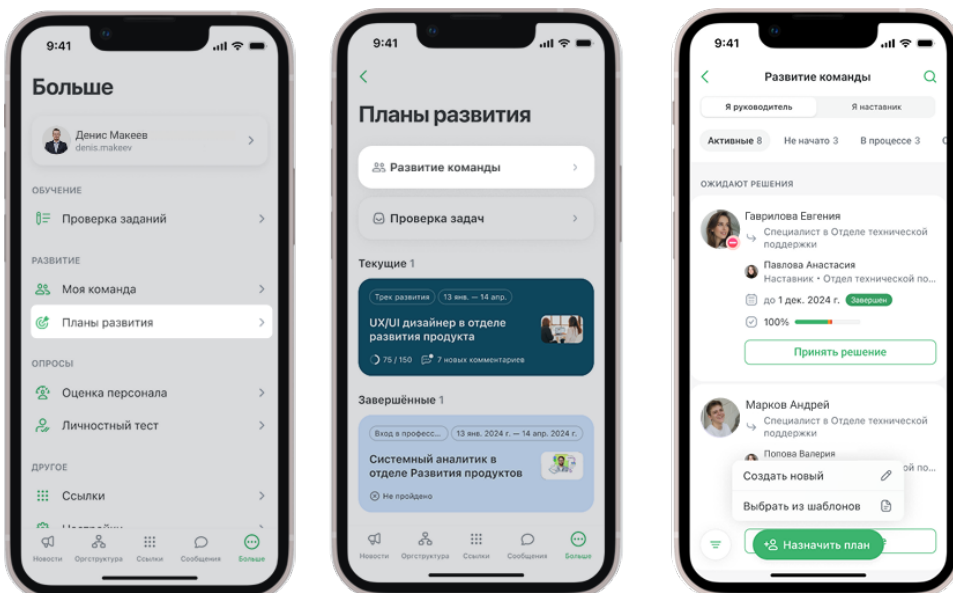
9:41

Больше

Денис Макеев
denis.makeev

ОБУЧЕНИЕ

Проверка заданий

РАЗВИТИЕ

Моя команда

Планы развития

ОПРОСЫ

Оценка персонала

Личностный тест

ДРУГОЕ

Ссылки

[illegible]

Новости Оргструктура Ссылки Сообщения Больше

9:41

Планы развития

Развитие команды

Проверка задач

Текущие 1

Трек развития 13 янв. — 14 апр.

UX/UI дизайнер в отделе развития продукта

75 / 150 7 новых комментариев

Завершённые 1

Вход в професс... 13 янв. 2024 г. — 14 апр. 2024 г.

Системный аналитик в отделе Развития продуктов

Не пройдено

Новости Оргструктура Ссылки Сообщения Больше

9:41

Развитие команды

Я руководитель Я наставник

Активные 8 Не начато 3 В процессе 3

ОЖИДАЮТ РЕШЕНИЯ

Гаврилова Евгения
Специалист в Отделе технической поддержки

Павлова Анастасия
Наставник • Отдел технической по...

до 1 дек. 2024 г. Завершен

100%

Принять решение

Марков Андрей
Специалист в Отделе технической поддержки

Попова Валерия

Создать новый

Выбрать из шаблонов

Назначить план